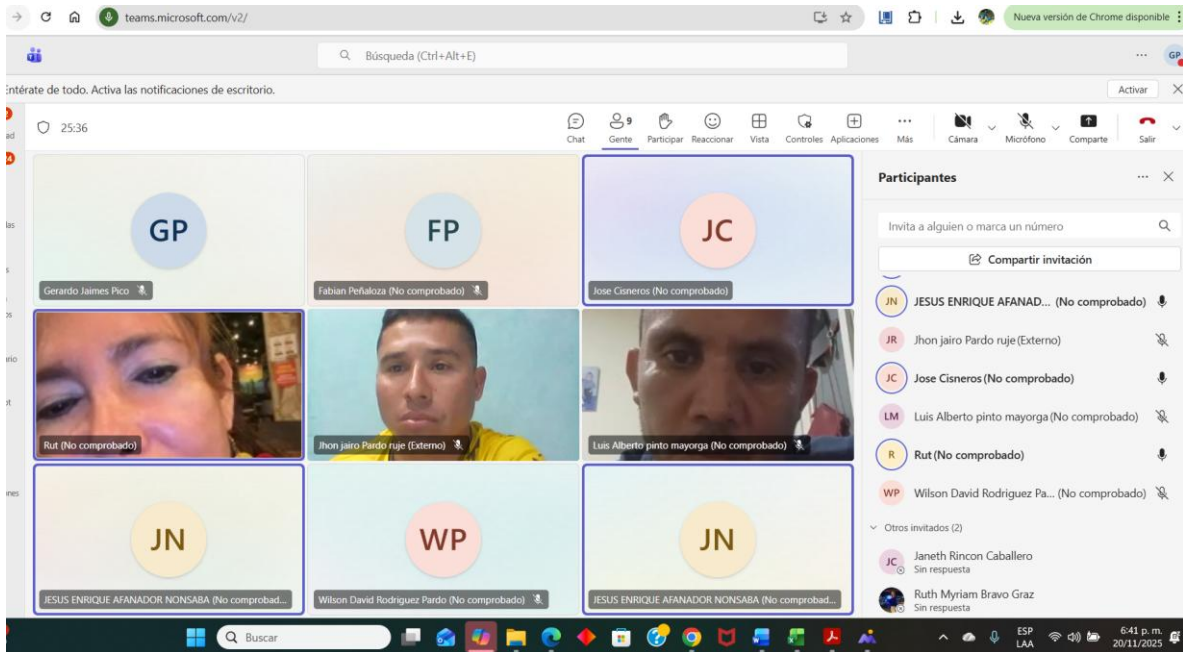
teams.microsoft.com/v2/

Nueva versión de Chrome disponible

Búsqueda (Ctrl+Alt+E)

GP

Entérate de todo. Activa las notificaciones de escritorio.

Activar

25:36

Chat
Gente 9
Participar
Reaccionar
Vista
Controles
Aplicaciones
Más
Cámara
Micrófono
Comparte
Salir

GP
Gerardo Jaimes Pico

FP
Fabian Peñaloza (No comprobado)

JC
Jose Cisneros (No comprobado)

Rut (No comprobado)

Jhon jairo Pardo ruje (Externo)

Luis Alberto pinto mayorga (No comprobado)

JN
JESUS ENRIQUE AFANADOR NONSABA (No comprobad...

WP
Wilson David Rodriguez Pardo (No comprobado)

JN
JESUS ENRIQUE AFANADOR NONSABA (No comprobad...

Participantes

Invita a alguien o marca un número

Compartir invitación

JN JESUS ENRIQUE AFANAD... (No comprobado)
JR Jhon jairo Pardo ruje (Externo)
JC Jose Cisneros (No comprobado)
LM Luis Alberto pinto mayorga (No comprobado)
R Rut (No comprobado)
WP Wilson David Rodriguez Pa... (No comprobado)

Otros invitados (2)

JC Janeth Rincon Caballero
Sin respuesta

Ruth Myriam Bravo Graz
Sin respuesta

Buscar

ESP
LAA

6:41 p. m.
20/11/2025